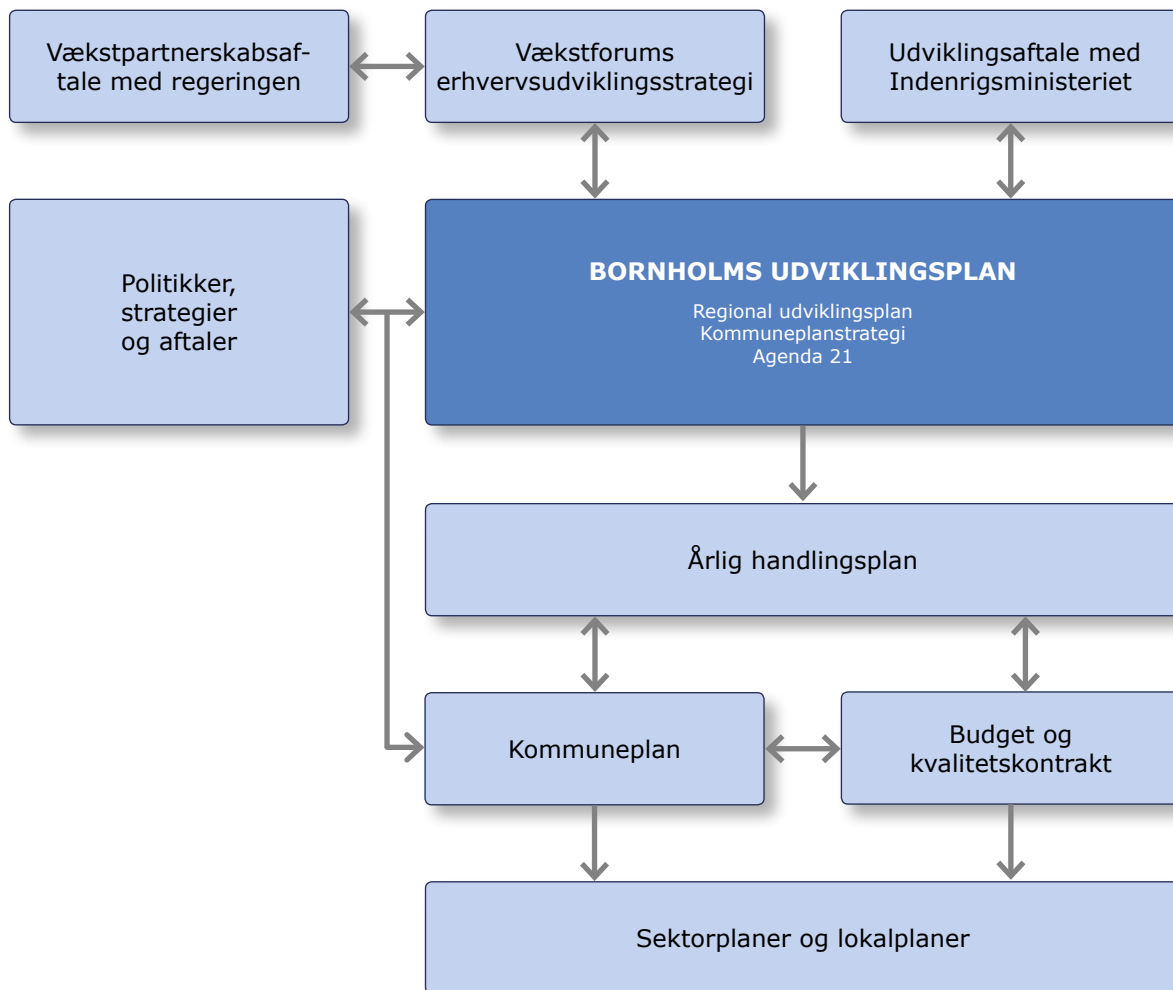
Vækstpartnerskabsaftale med regeringen

Vækstforums erhvervsudviklingsstrategi

Udviklingsaftale med Indenrigsministeriet

Politikker, strategier og aftaler

BORNHOLMS UDVIKLINGSPLAN

Regional udviklingsplan
Kommuneplanstrategi
Agenda 21

Årlig handlingsplan

Kommuneplan

Budget og kvalitetskontrakt

Sektorplaner og lokalplaner